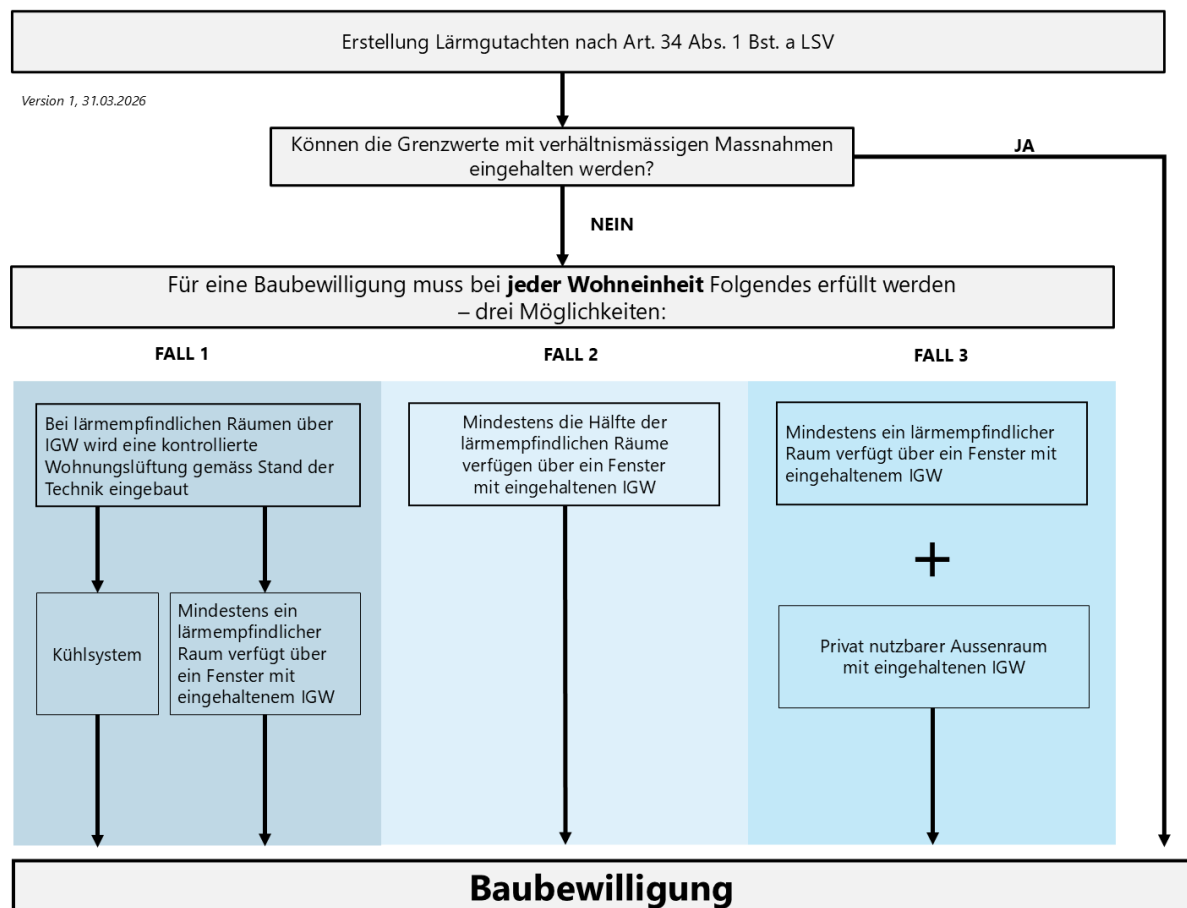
Erstellung Lärmgutachten nach Art. 34 Abs. 1 Bst. a LSV

Version 1, 31.03.2026

Können die Grenzwerte mit verhältnismässigen Massnahmen eingehalten werden?

JA

NEIN

Für eine Baubewilligung muss bei **jeder Wohneinheit** Folgendes erfüllt werden – drei Möglichkeiten:

FALL 1

Bei lärmempfindlichen Räumen über IGW wird eine kontrollierte Wohnungslüftung gemäss Stand der Technik eingebaut

Kühlsystem

Mindestens ein lärmempfindlicher Raum verfügt über ein Fenster mit eingehaltenem IGW

FALL 2

Mindestens die Hälfte der lärmempfindlichen Räume verfügen über ein Fenster mit eingehaltenen IGW

FALL 3

Mindestens ein lärmempfindlicher Raum verfügt über ein Fenster mit eingehaltenem IGW

+

Privat nutzbarer Aussenraum mit eingehaltenen IGW

Baubewilligung